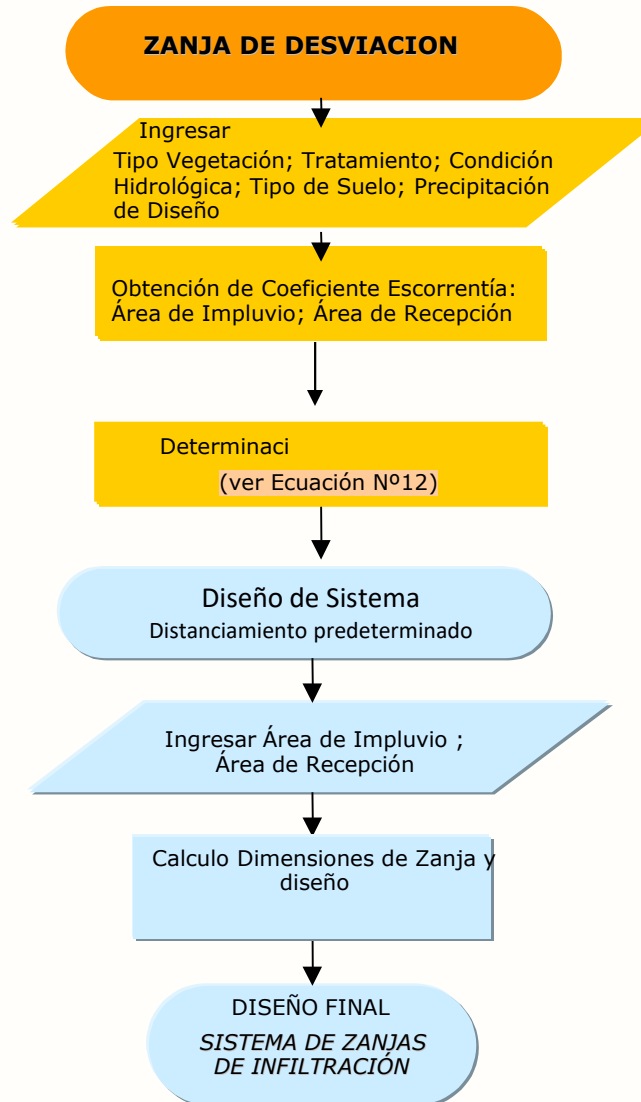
ZANJA DE DESVIACION

Ingresar
Tipo Vegetación; Tratamiento; Condición Hidrológica; Tipo de Suelo; Precipitación de Diseño

Obtención de Coeficiente Escorrentía: Área de Impluvio; Área de Recepción

Determinaci
(ver Ecuación Nº12)

Diseño de Sistema
Distanciamiento predeterminado

Ingresar Área de Impluvio ; Área de Recepción

Calculo Dimensiones de Zanja y diseño

DISEÑO FINAL
SISTEMA DE ZANJAS DE INFILTRACIÓN